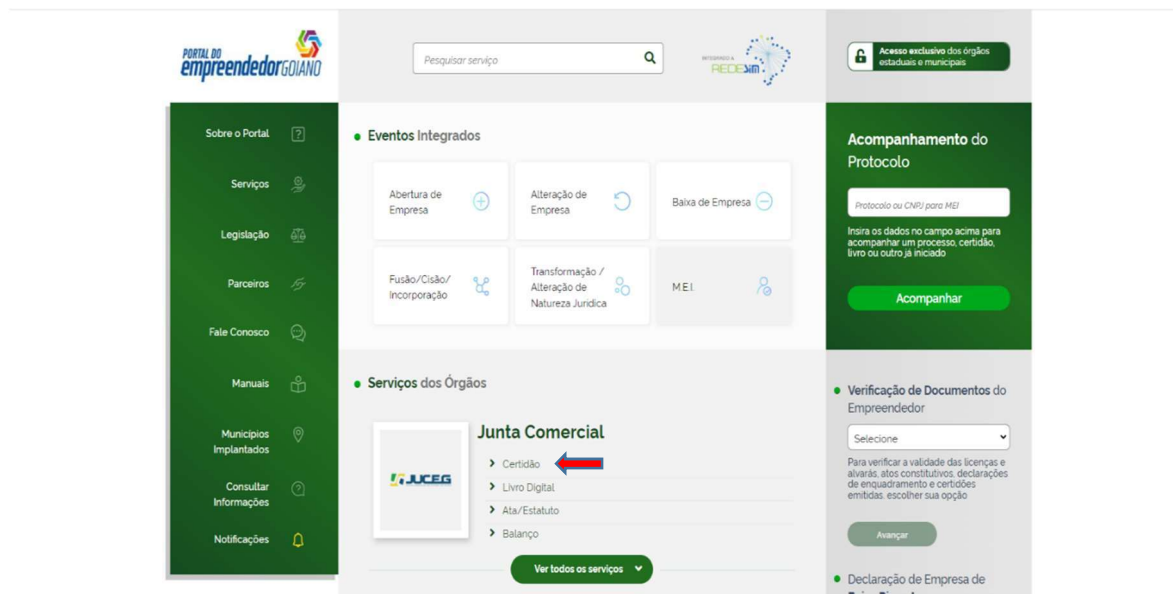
PORTAL DO empreendedorGOIANO

Pesquisar serviço

INTEGRADO À REDESIM

Acesso exclusivo dos órgãos estaduais e municipais

Sobre o Portal

Serviços

Legislação

Parceiros

Fale Conosco

Manuais

Municípios Implantados

Consultar Informações

Notificações

Eventos Integrados

Abertura de Empresa

Alteração de Empresa

Baixa de Empresa

Fusão/Cisão/ Incorporação

Transformação / Alteração de Natureza Jurídica

M.E.I.

Serviços dos Órgãos

JUCEG

Junta Comercial

Certidão

Livro Digital

Ata/Estatuto

Balanço

Ver todos os serviços

Acompanhamento do Protocolo

Protocolo ou CNPJ para MEI

Insira os dados no campo acima para acompanhar um processo, certidão, livro ou outro já iniciado

Acompanhar

Verificação de Documentos do Empreendedor

Selecione

Para verificar a validade das licenças e alvarás, atos constitutivos, declarações de enquadramento e certidões emitidas, escolher sua opção

Avançar

Declaração de Empresa de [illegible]